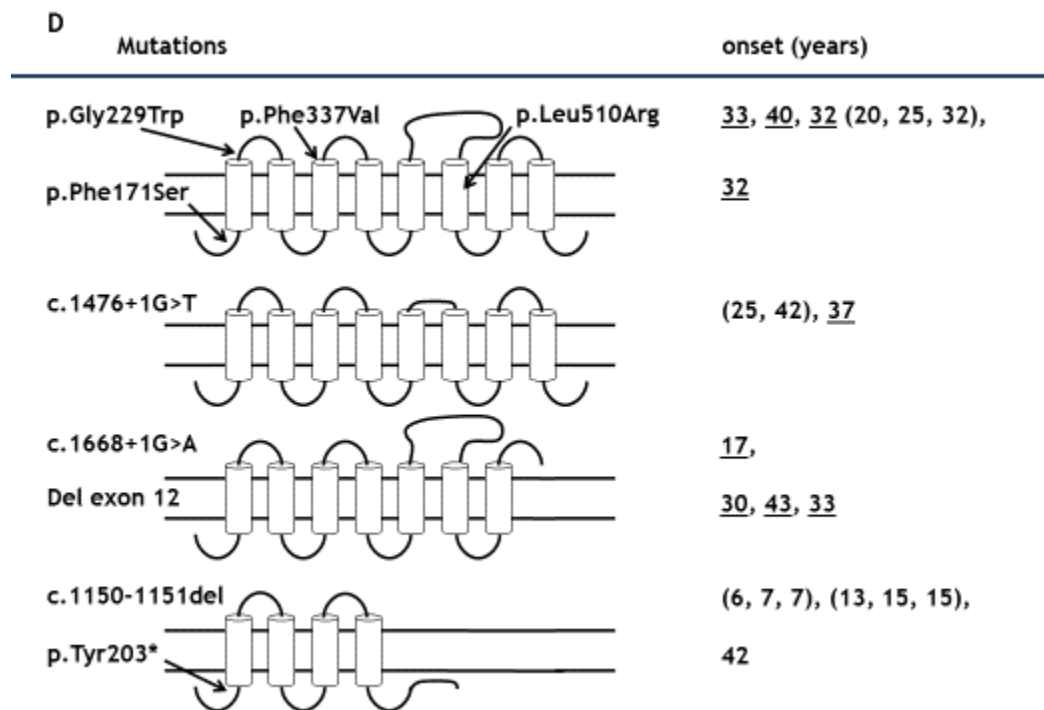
D

Mutations

onset (years)

p.Gly229Trp p.Phe337Val p.Leu510Arg

p.Phe171Ser

33, 40, 32 (20, 25, 32),

32

c.1476+1G>T

(25, 42), 37

c.1668+1G>A

Del exon 12

17,

30, 43, 33

c.1150-1151del

p.Tyr203*

(6, 7, 7), (13, 15, 15),

42